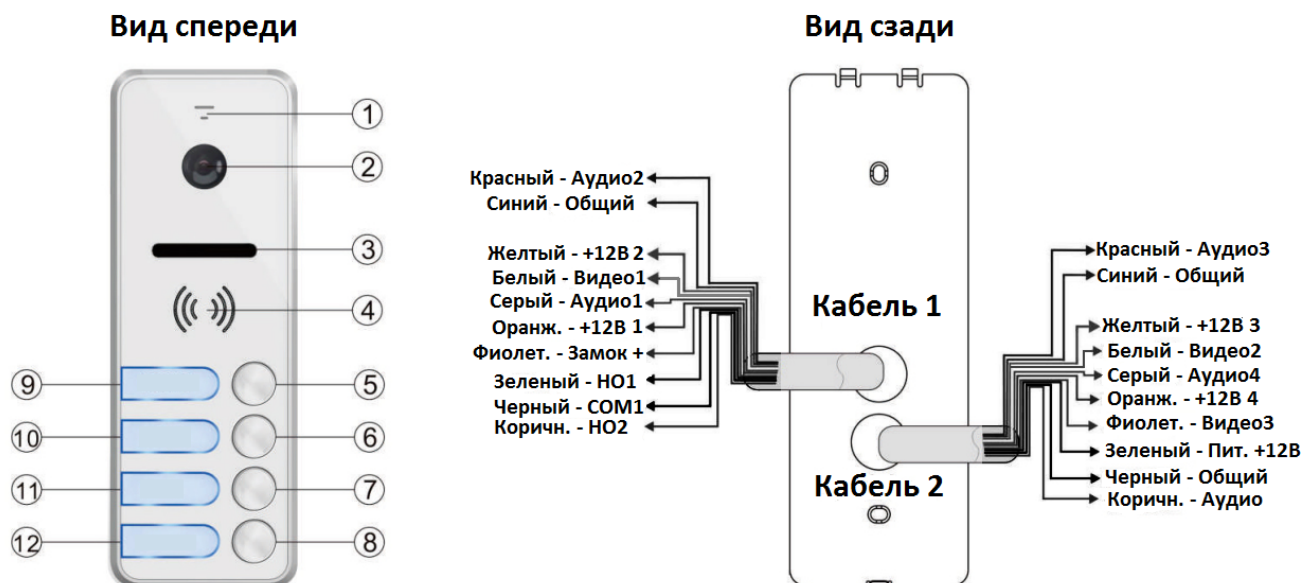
Вид спереди

1
2
3
4
9
5
10
6
11
7
12
8

Вид сзади

Красный - Аудио2
Синий - Общий
Желтый - +12В 2
Белый - Видео1
Серый - Аудио1
Оранж. - +12В 1
Фиолет. - Замок +
Зеленый - НО1
Черный - COM1
Коричн. - НО2

Кабель 1

Кабель 2

Красный - Аудио3
Синий - Общий
Желтый - +12В 3
Белый - Видео2
Серый - Аудио4
Оранж. - +12В 4
Фиолет. - Видео3
Зеленый - Пит. +12В
Черный - Общий
Коричн. - Аудио